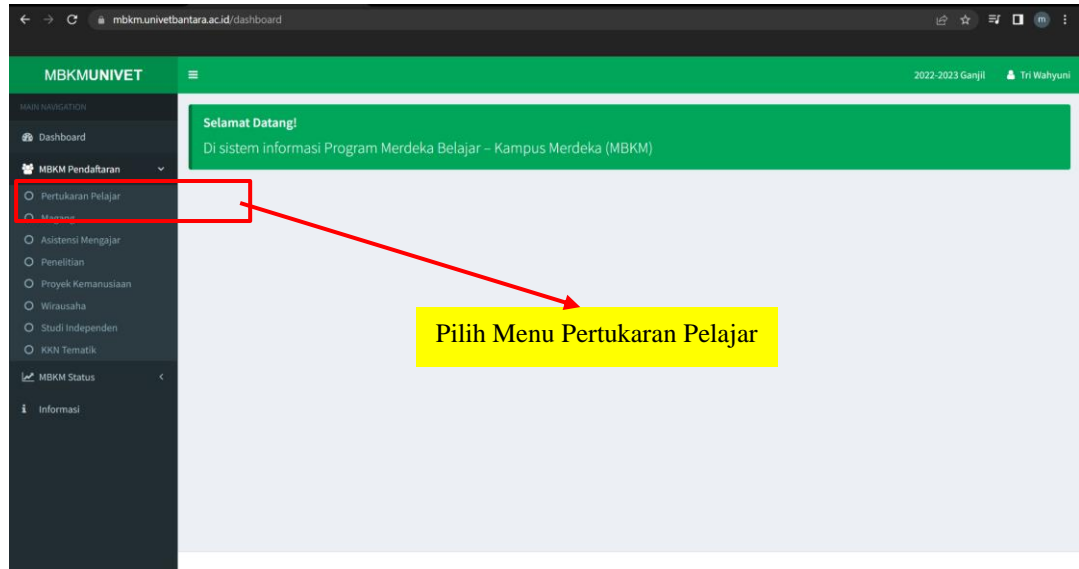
mbkm.univetbantara.ac.id/dashboard

MBKMUNIVET

2022-2023 Ganjil

Tri Wahyuni

MAIN NAVIGATION

Dashboard

MBKM Pendaftaran

Pertukaran Pelajar

Magang

Asistensi Mengajar

Penelitian

Proyek Kemanusiaan

Wirausaha

Studi Independen

KKN Tematik

MBKM Status

Informasi

Selamat Datang!

Di sistem informasi Program Merdeka Belajar – Kampus Merdeka (MBKM)

Pilih Menu Pertukaran Pelajar